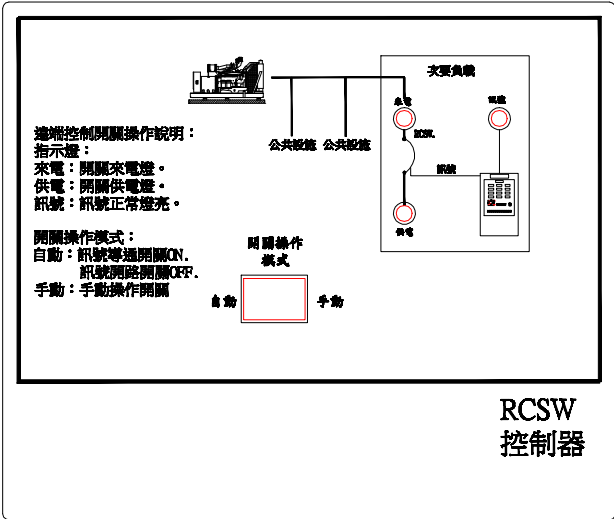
遠端控制開關操作說明：
指示燈：
來電：開關來電燈。
供電：開關供電燈。
訊號：訊號正常燈亮。

開關操作模式：
自動：訊號導通開關ON.
訊號開路開關OFF.
手動：手動操作開關

公共設施 公共設施

主要負載
來電
RCSW.
訊號
電源
供電

開關操作
模式
自動
手動

RCSW
控制器